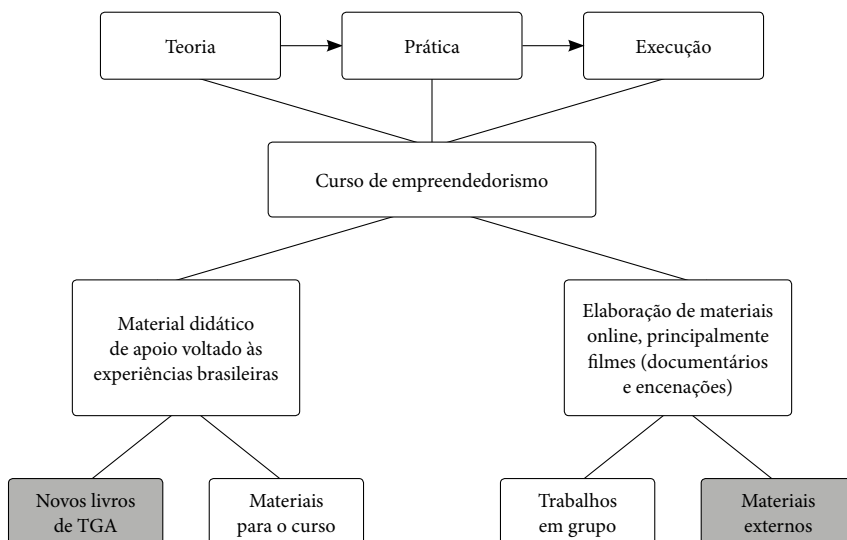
Teoria

Prática

Execução

Curso de empreendedorismo

Material didático de apoio voltado às experiências brasileiras

Elaboração de materiais online, principalmente filmes (documentários e encenações)

Novos livros de TGA

Materiais para o curso

Trabalhos em grupo

Materiais externos